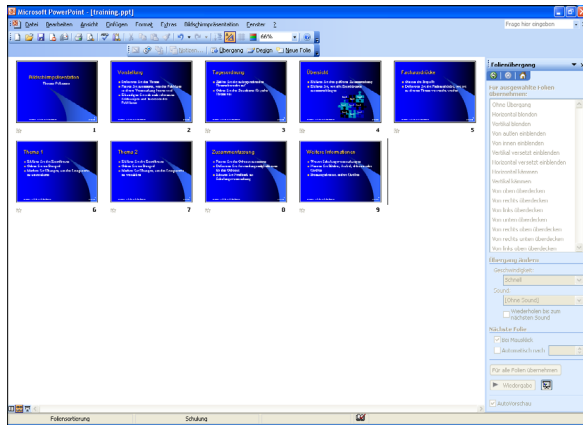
Microsoft PowerPoint - [training.ppt]

Datei Bearbeiten Ansicht Einfügen Format Extras Bildschirmpräsentation Fenster ?

Frage hier eingeben

66%

Notizen... Übergang Design Neue Folie

Folienübergang

Für ausgewählte Folien übernehmen:

Ohne Übergang
Horizontal blenden
Vertikal blenden
Von außen einblenden
Von innen einblenden
Vertikal versetzt einblenden
Horizontal versetzt einblenden
Horizontal kämmen
Vertikal kämmen
Von oben überdecken
Von rechts überdecken
Von links überdecken
Von unten überdecken
Von rechts oben überdecken
Von rechts unten überdecken
Von links oben überdecken

Übergang ändern

Geschwindigkeit:
Schnell

Sound:
[Ohne Sound]

Wiederholen bis zum nächsten Sound

Nächste Folie

Bei Mausklick

Automatisch nach

Für alle Folien übernehmen

Wiedergabe

AutoVorschau

Willkommenspräsentation
Thomas Pohmann

1

Vorstellung

2

Tagesordnung

3

Übersicht

4

Fachausdrücke

5

Thema 1

6

Thema 2

7

Zusammenfassung

8

Weitere Informationen

9

Foliensortierung

Schulung